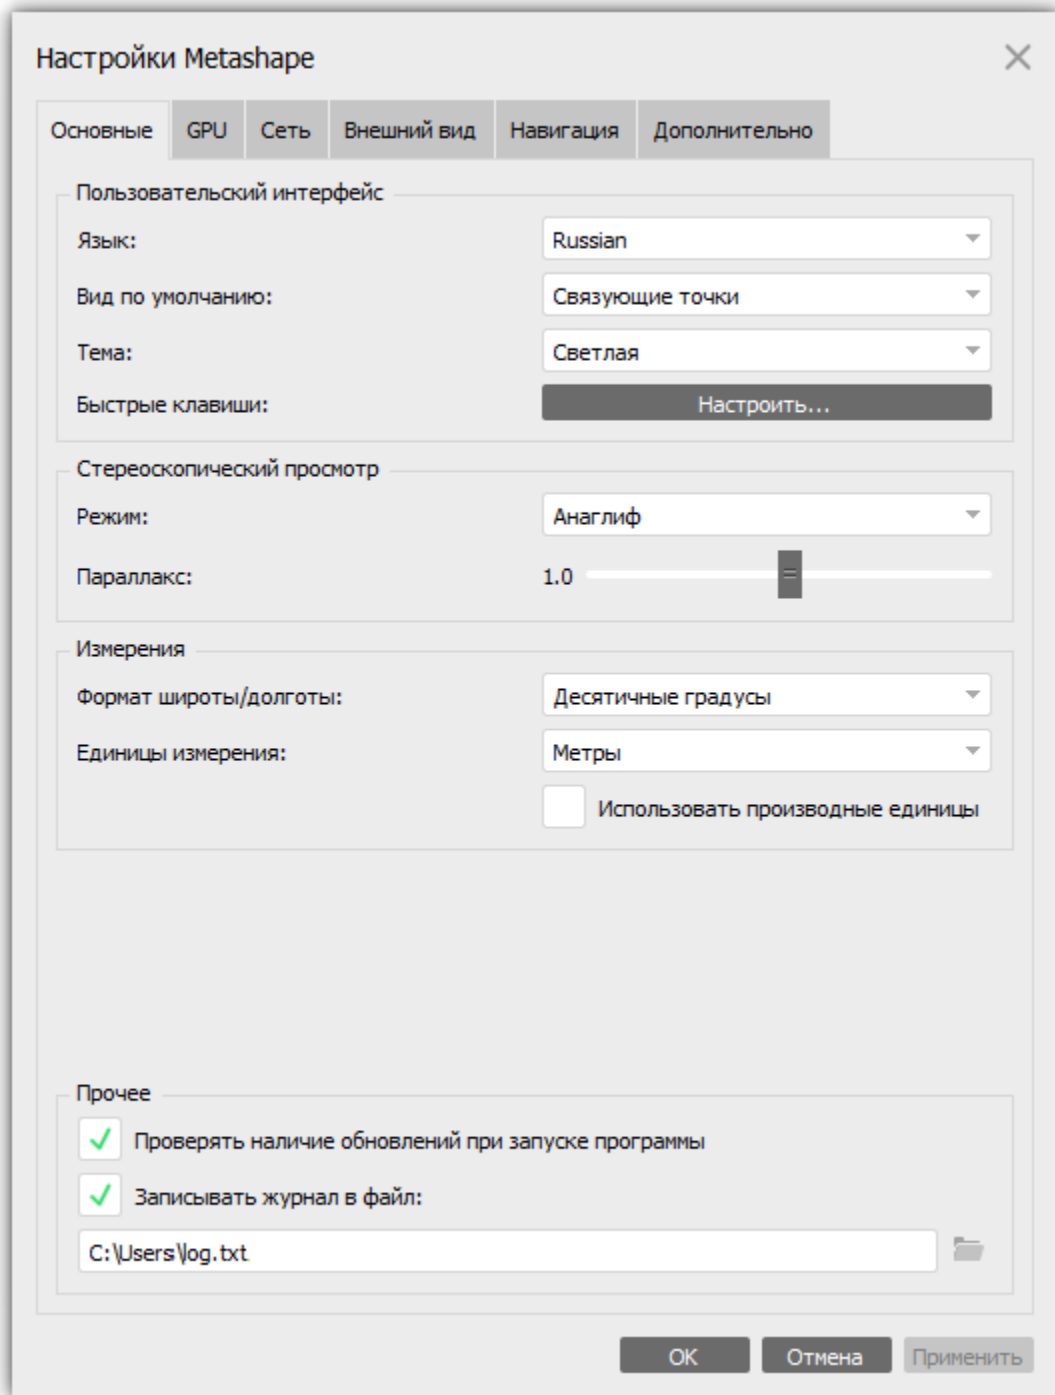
Настройки Metashape

Основные | GPU | Сеть | Внешний вид | Навигация | Дополнительно

Пользовательский интерфейс

Язык: Russian

Вид по умолчанию: Связующие точки

Тема: Светлая

Быстрые клавиши: Настроить...

Стереоскопический просмотр

Режим: Анаглиф

Параллакс: 1.0

Измерения

Формат широты/долготы: Десятичные градусы

Единицы измерения: Метры

Использовать производные единицы

Прочее

Проверять наличие обновлений при запуске программы

Записывать журнал в файл:

C:\Users\log.txt

OK | Отмена | Применить